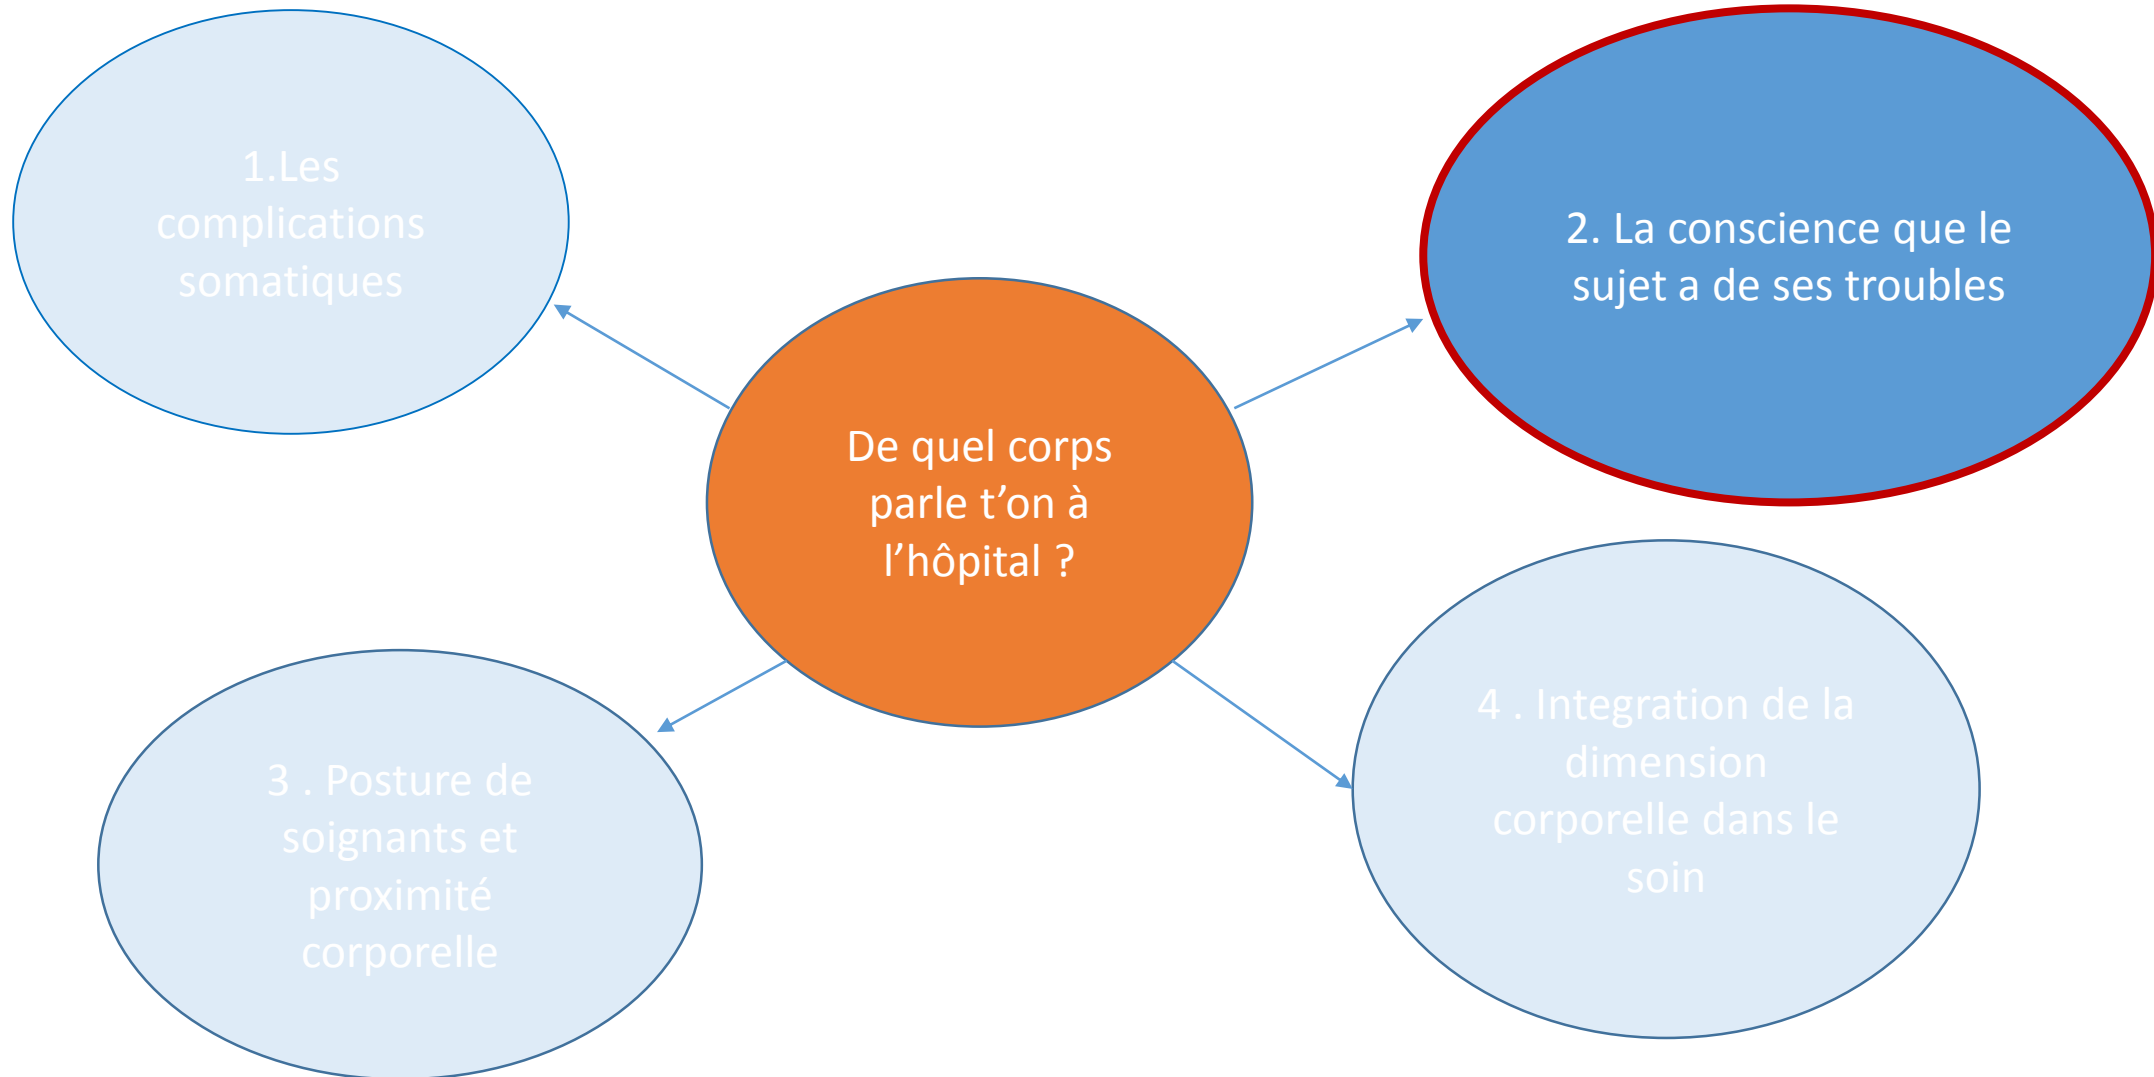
1.Les complications somatiques

De quel corps parle t'on à l'hôpital ?

2. La conscience que le sujet a de ses troubles

3 . Posture de soignants et proximité corporelle

4 . Integration de la dimension corporelle dans le soin